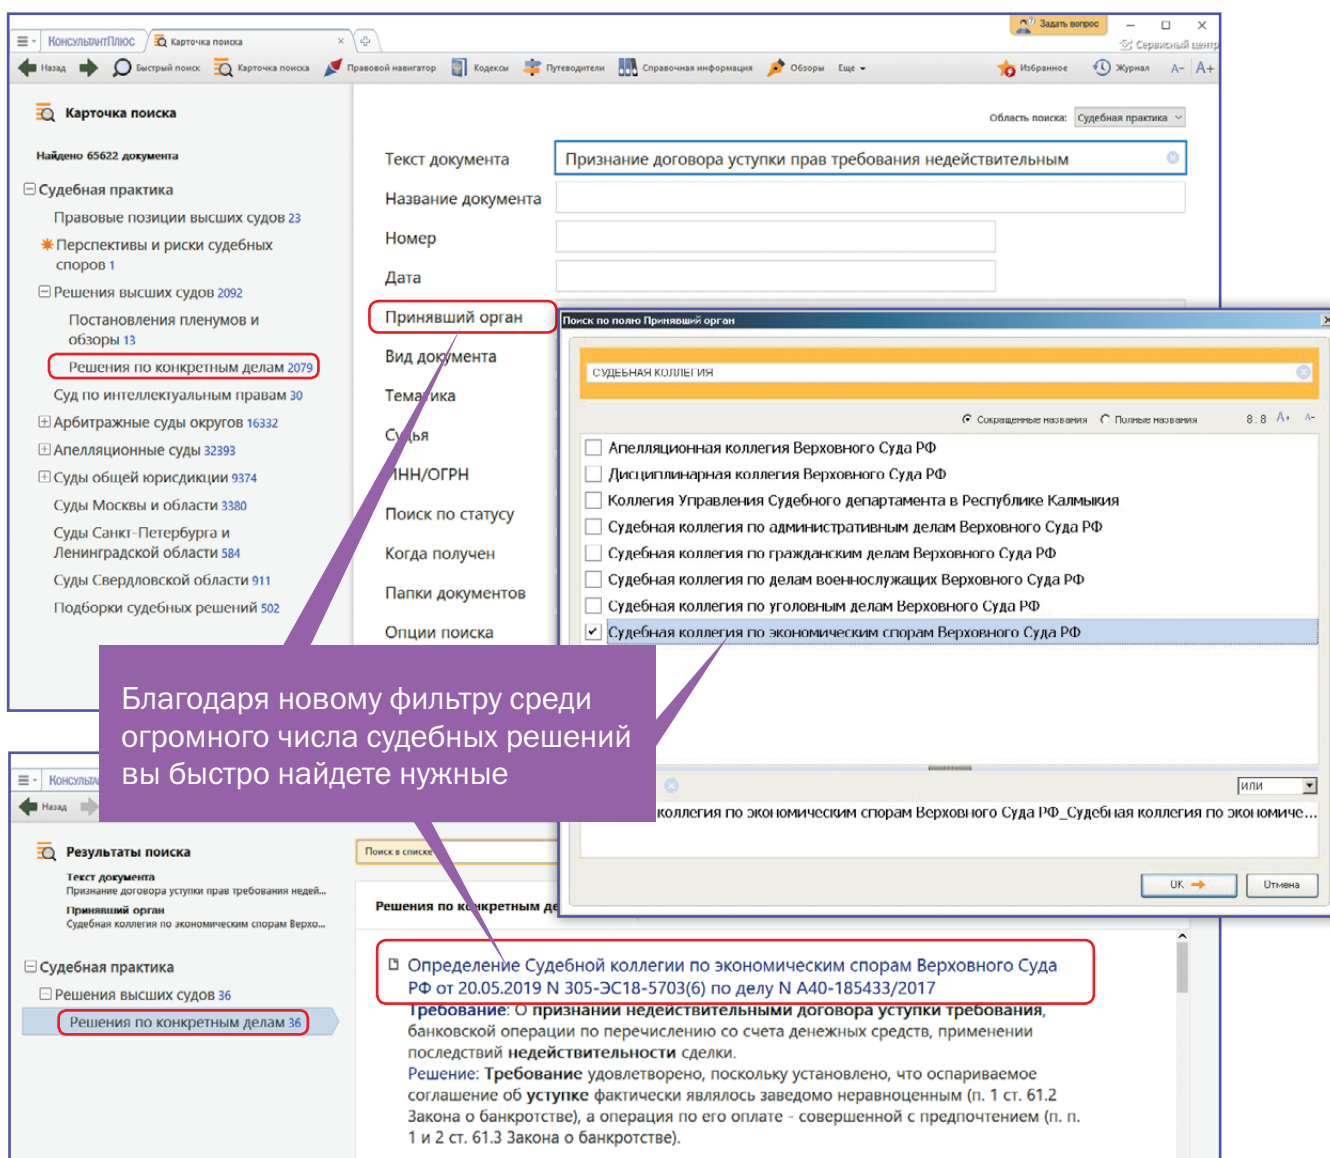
КонсультантПлюс | Карточка поиска ×

Задать вопрос
Сервисный центр

Назад | Быстрый поиск | Карточка поиска | Правовой навигатор | Кодексы | Путеводители | Справочная информация | Обзоры | Еще | Избранное | Журнал | A- | A+

Карточка поиска

Найдено 65622 документа

Судебная практика
Правовые позиции высших судов 23
Перспективы и риски судебных споров 1
Решения высших судов 2092
Постановления пленумов и обзоры 13
Решения по конкретным делам 2079
Суд по интеллектуальным правам 30
Арбитражные суды округов 16332
Апелляционные суды 32393
Суды общей юрисдикции 9374
Суды Москвы и области 3380
Суды Санкт-Петербурга и Ленинградской области 584
Суды Свердловской области 911
Подборки судебных решений 502

Область поиска: Судебная практика

Текст документа | Признание договора уступки прав требования недействительным
Название документа
Номер
Дата
Принявший орган
Вид документа
Тематика
Судья
ИНН/ОГРН
Поиск по статусу
Когда получен
Папки документов
Опции поиска

Поиск по полю Принявший орган

СУДЕБНАЯ КОЛЛЕГИЯ

Сокращенные названия | Полные названия | 8.8 | A+ | A-

Апелляционная коллегия Верховного Суда РФ
Дисциплинарная коллегия Верховного Суда РФ
Коллегия Управления Судебного департамента в Республике Калмыкия
Судебная коллегия по административным делам Верховного Суда РФ
Судебная коллегия по гражданским делам Верховного Суда РФ
Судебная коллегия по делам военнослужащих Верховного Суда РФ
Судебная коллегия по уголовным делам Верховного Суда РФ
Судебная коллегия по экономическим спорам Верховного Суда РФ

ИЛИ

коллегия по экономическим спорам Верховного Суда РФ_Судебная коллегия по экономиче...

ОК | Отмена

Благодаря новому фильтру среди огромного числа судебных решений вы быстро найдете нужные

Консульта...
Назад

Результаты поиска
Текст документа
Признание договора уступки прав требования недей...
Принявший орган
Судебная коллегия по экономическим спорам Верхо...

Поиск в списке

Судебная практика
Решения высших судов 36
Решения по конкретным делам 36

Решения по конкретным де...

Определение Судебной коллегии по экономическим спорам Верховного Суда РФ от 20.05.2019 N 305-ЭС18-5703(6) по делу N А40-185433/2017
Требование: О признании недействительными договора уступки требования, банковской операции по перечислению со счета денежных средств, применении последствий недействительности сделки.
Решение: Требование удовлетворено, поскольку установлено, что оспариваемое соглашение об уступке фактически являлось заведомо неравноценным (п. 1 ст. 61.2 Закона о банкротстве), а операция по его оплате - совершенной с предпочтением (п. п. 1 и 2 ст. 61.3 Закона о банкротстве).